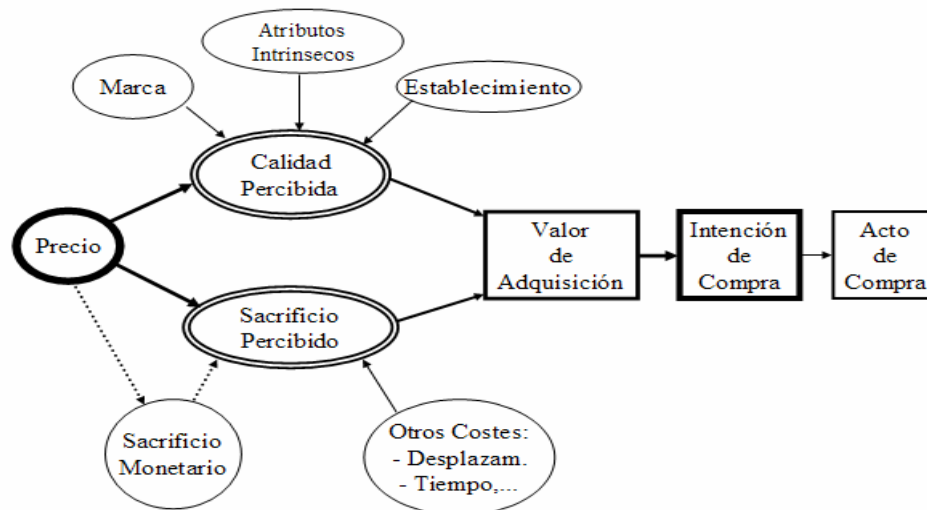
Atributos Intrinsecos

Marca

Establecimiento

Calidad Percibida

Precio

Valor de Adquisición

Intención de Compra

Acto de Compra

Sacrificio Percibido

Sacrificio Monetario

Otros Costes:
- Desplazam.
- Tiempo,...